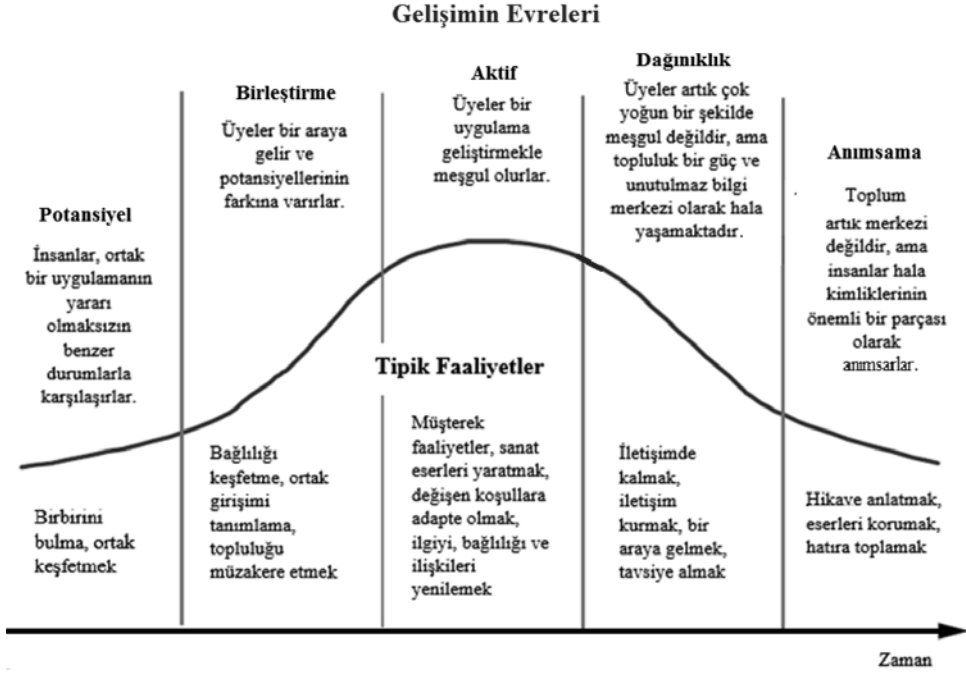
Gelişimin Evreleri

Potansiyel

İnsanlar, ortak bir uygulamanın yararı olmaksızın benzer durumlarla karşılaşırlar.

Birleştirme

Üyeler bir araya gelir ve potansiyellerinin farkına varırlar.

Aktif

Üyeler bir uygulama geliştirmekle meşgul olurlar.

Dağınıklık

Üyeler artık çok yoğun bir şekilde meşgul değildir, ama topluluk bir güç ve unutulmaz bilgi merkezi olarak hala yaşamaktadır.

Anımsama

Toplum artık merkezi değildir, ama insanlar hala kimliklerinin önemli bir parçası olarak anımsarlar.

Tipik Faaliyetler

Birbirini bulma, ortak keşfetmek

Bağlılığı keşfetme, ortak girişimi tanımlama, topluluğu müzakere etmek

Müşterek faaliyetler, sanat eserleri yaratmak, değişen koşullara adapte olmak, ilgiyi, bağlılığı ve ilişkileri yenilemek

İletişimde kalmak, iletişim kurmak, bir araya gelmek, tavsiye almak

Hikave anlatmak, eserleri korumak, hatıra toplamak

Zaman